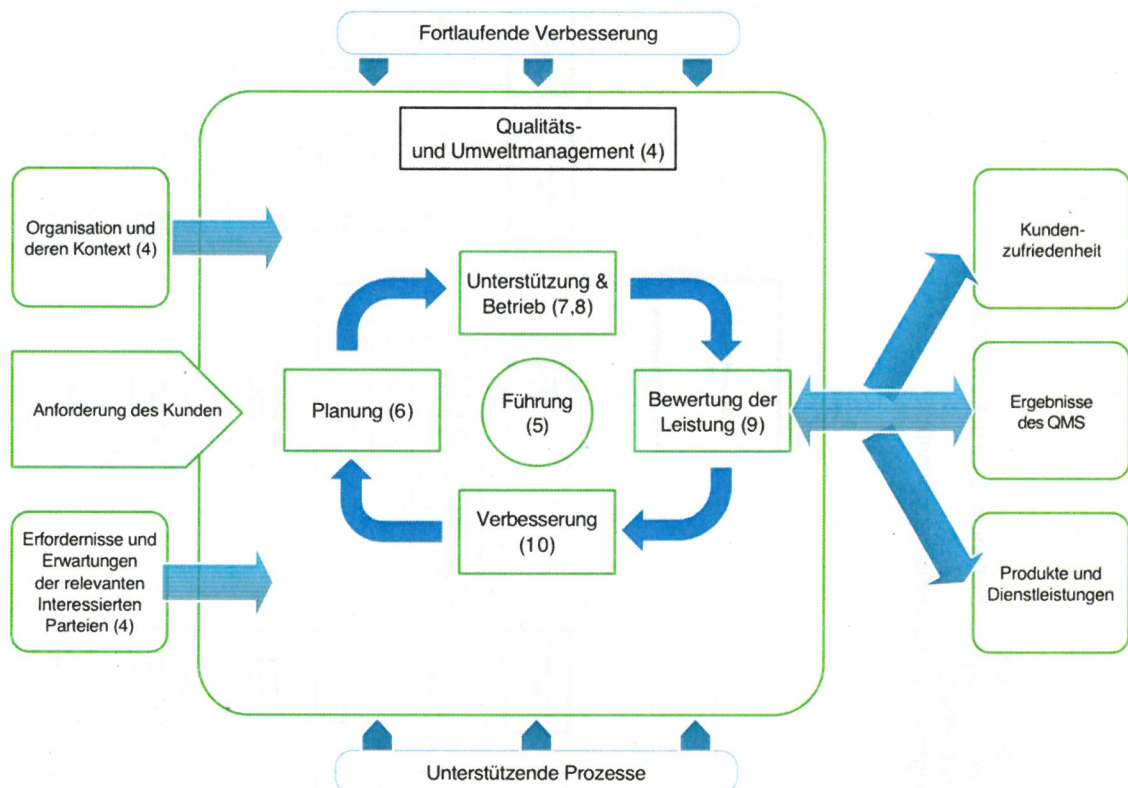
Fortlaufende Verbesserung

Qualitäts- und Umweltmanagement (4)

Organisation und deren Kontext (4)

Anforderung des Kunden

Erfordernisse und Erwartungen der relevanten Interessierten Parteien (4)

Unterstützung & Betrieb (7,8)

Planung (6)

Führung (5)

Bewertung der Leistung (9)

Verbesserung (10)

Kundenzufriedenheit

Ergebnisse des QMS

Produkte und Dienstleistungen

Unterstützende Prozesse